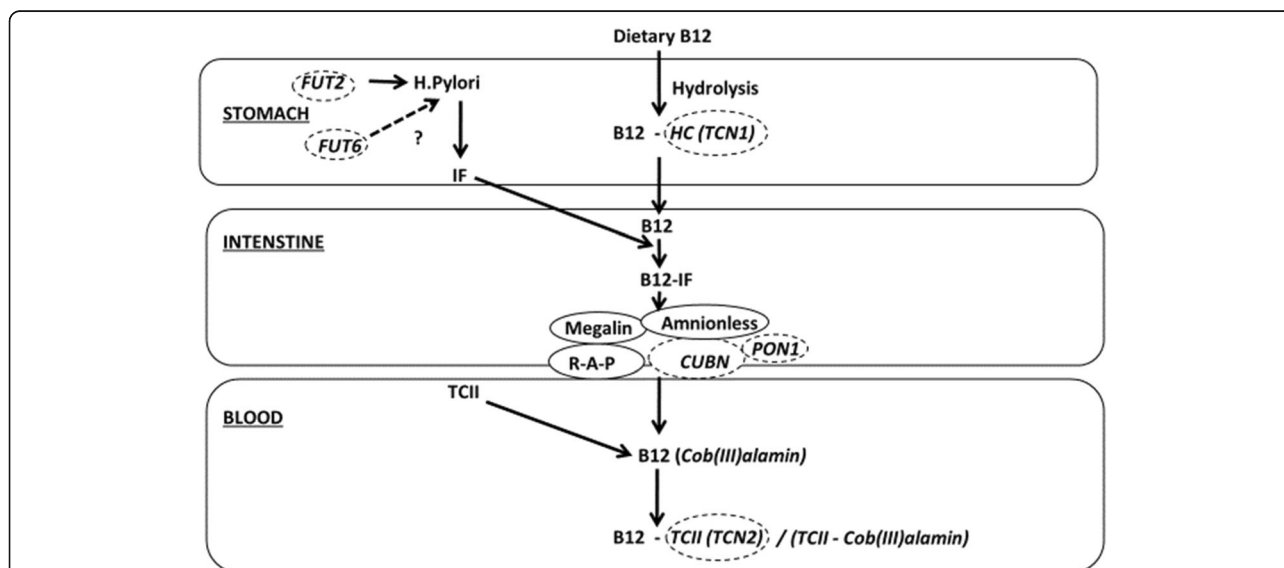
Dietary B12

STOMACH

FUT2

H.Pylori

Hydrolysis

FUT6

?

B12 - HC (TCN1)

IF

INTENSTINE

B12

B12-IF

Megalin

Amnionless

R-A-P

CUBN

PON1

BLOOD

TCII

B12 (Cob(III)alamin)

B12 - TCII (TCN2) / (TCII - Cob(III)alamin)